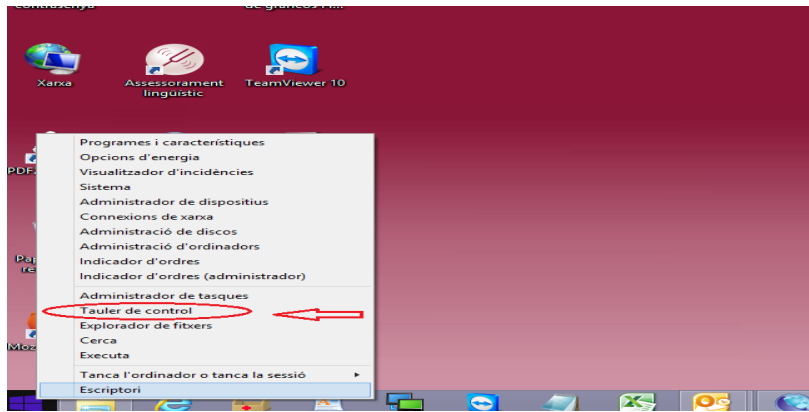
contrasenya

de gràfics i...

Xarxa

Assessorament lingüístic

TeamViewer 10

PDF

Pap re

Moz

Programes i característiques
Opcions d'energia
Visualitzador d'incidències
Sistema
Administrador de dispositius
Connexions de xarxa
Administració de discos
Administració d'ordinadors
Indicador d'ordres
Indicador d'ordres (administrador)

Administrador de tasques
Tauler de control
Explorador de fitxers
Cerca
Executa

Tanca l'ordinador o tanca la sessió
Escriptori